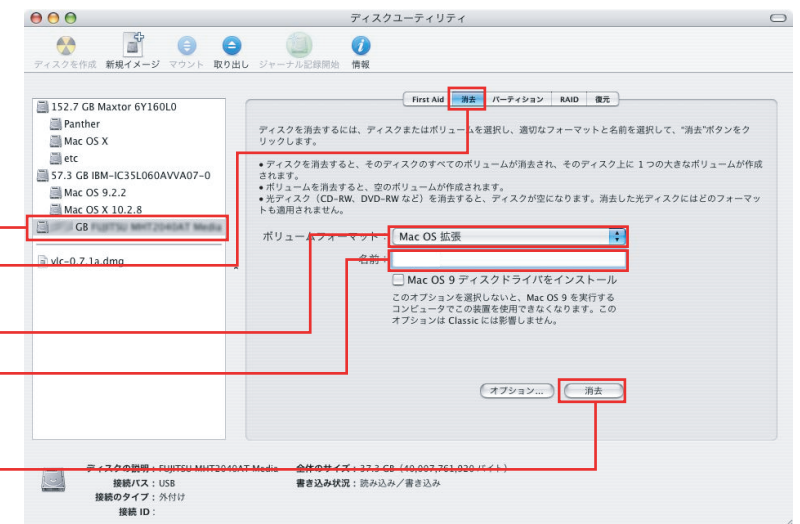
ディスクユーティリティ

ディスクを作成 新規イメージ マウント 取り出し ジャーナル記録開始 情報

152.7 GB Maxtor 6Y160L0
Panther
Mac OS X
etc
57.3 GB IBM-IC35L060AVVA07-0
Mac OS 9.2.2
Mac OS X 10.2.8
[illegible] GB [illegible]
vlc-0.7.1a.dmg

First Aid 消去 パーティション RAID 復元

ディスクを消去するには、ディスクまたはボリュームを選択し、適切なフォーマットと名前を選択して、"消去"ボタンをクリックします。

• ディスクを消去すると、そのディスクのすべてのボリュームが消去され、そのディスク上に 1つの大きなボリュームが作成されます。
• ボリュームを消去すると、空のボリュームが作成されます。
• 光ディスク（CD-RW、DVD-RW など）を消去すると、ディスクが空になります。消去した光ディスクにはどのフォーマットも適用されません。

ボリュームフォーマット： Mac OS 拡張
名前：
Mac OS 9 ディスクドライバをインストール
このオプションを選択しないと、Mac OS 9 を実行するコンピュータでこの装置を使用できなくなります。このオプションは Classic には影響しません。

オプション... 消去

ディスクの説明：FUJITSU MHT2040AT Media 全体のサイズ：37.3 GB（40,007,761,920 バイト）
接続バス：USB 書き込み状況：読み込み／書き込み
接続のタイプ：外付け
接続 ID：